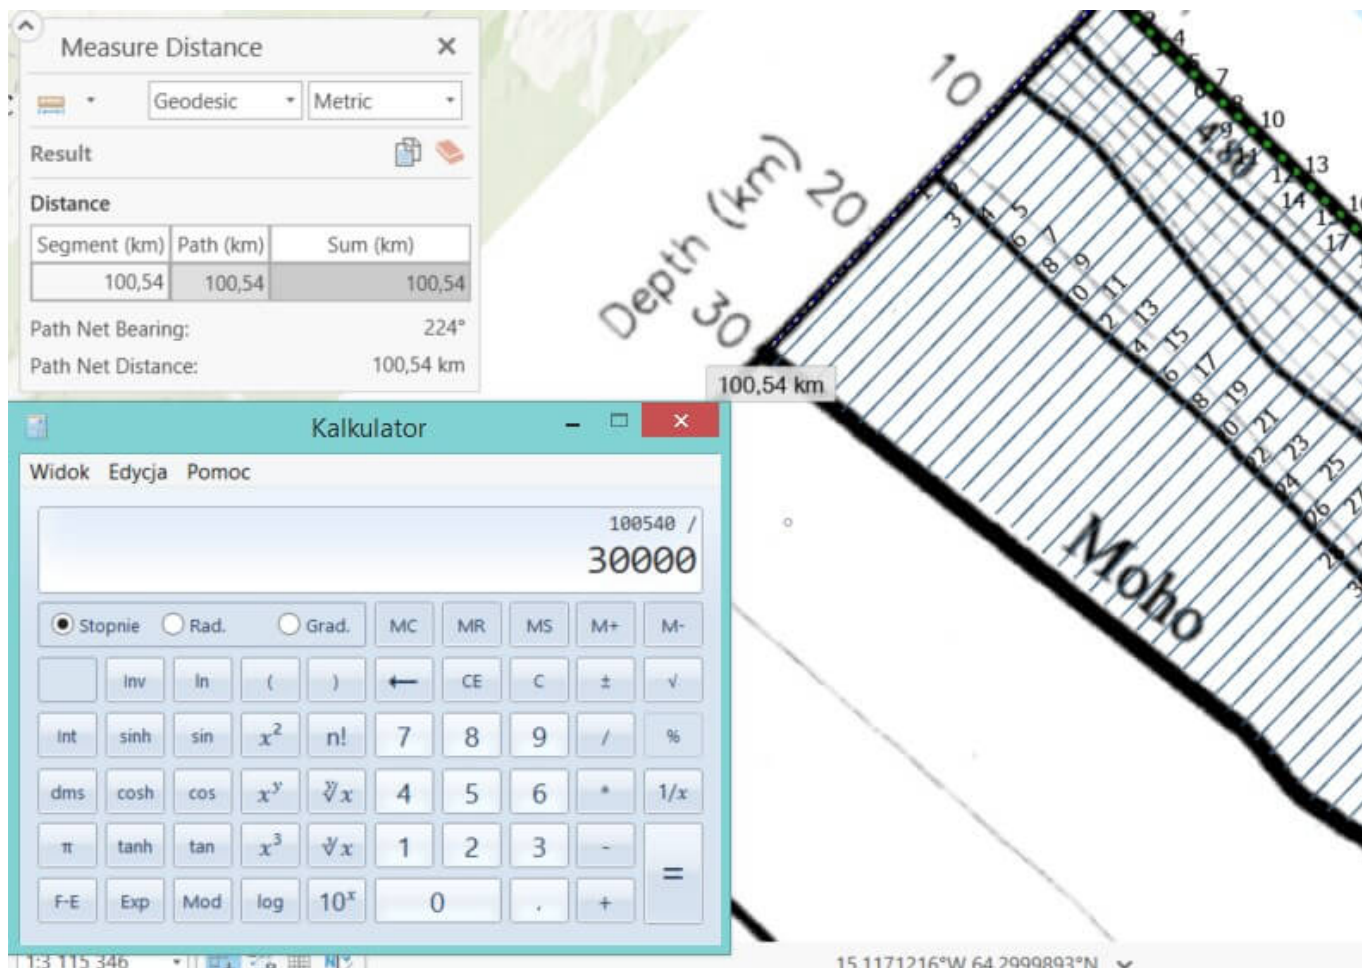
Measure Distance ×

Geodesic Metric

Result

Distance

| Segment (km) | Path (km) | Sum (km) |
|---|---|---|
| 100,54 | 100,54 | 100,54 |

Path Net Bearing: 224°

Path Net Distance: 100,54 km

Kalkulator

Widok Edycja Pomoc

100540 /

30000

Stopnie Rad. Grad. MC MR MS M+ M-

Inv ln ( ) ← CE C ± √

Int sinh sin $x^2$ n! 7 8 9 / %

dms cosh cos $x^y$ $\sqrt[y]{x}$ 4 5 6 * 1/x

π tanh tan $x^3$ $\sqrt[3]{x}$ 1 2 3 - =

F-E Exp Mod log $10^x$ 0 . +

10

Depth (km) 20

30

100,54 km

Moho

4 5 7 8 10 9 11 13 12 14 15 17 16

1 2 3 4 5 6 7 8 9 10 11 12 13 14 15 16 17 18 19 20 21 22 23 24 25 26 27

1:3 115 346

15.1171216°W 64.2999893°N